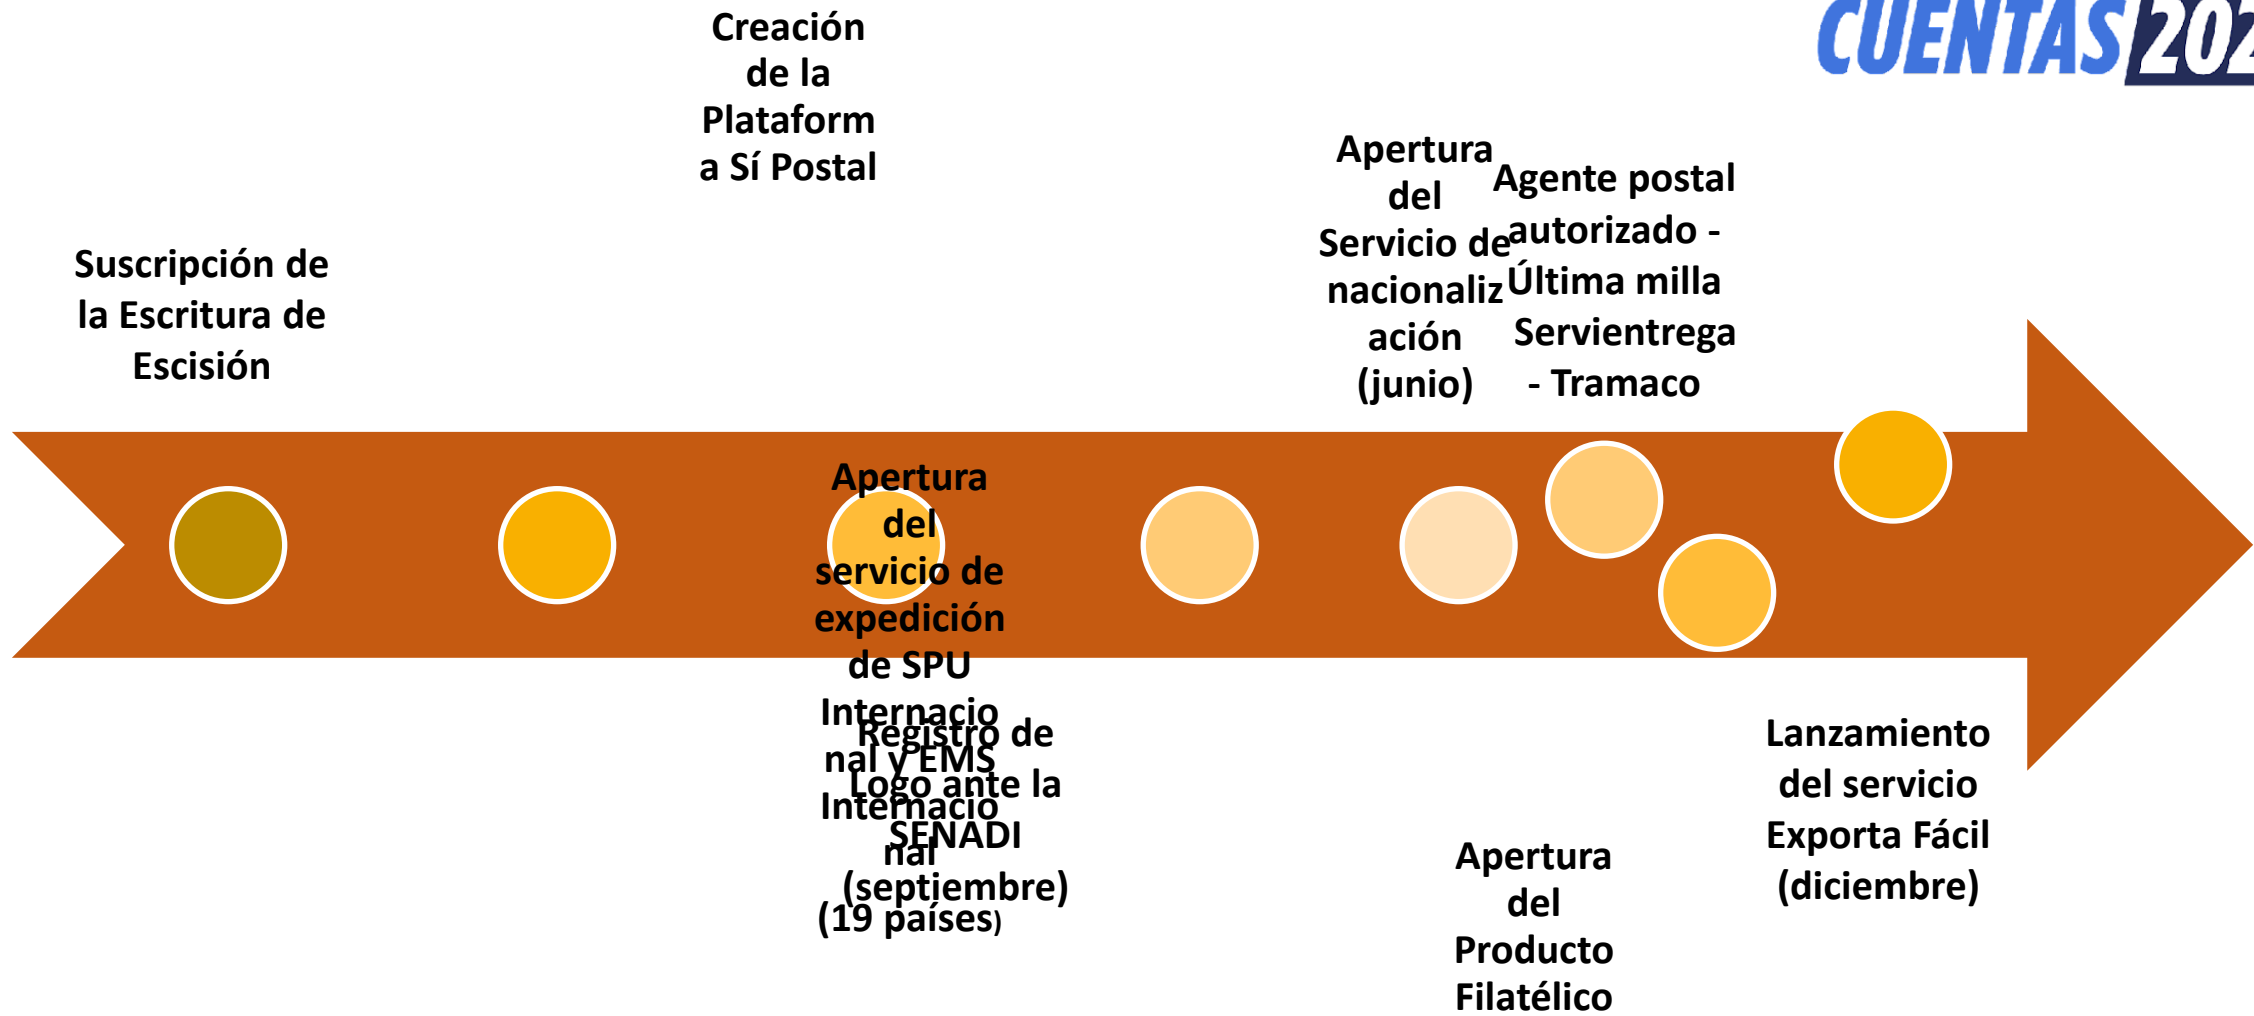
CUENTAS 202

Creación de la Plataforma Sí Postal

Suscripción de la Escritura de Escisión

Apertura del Servicio de nacionalización (junio)

Agente postal autorizado - Última milla Servientrega - Tramaco

Apertura del servicio de expedición de SPU Internacional y EMS Internacional (19 países)

Registro de Logo ante la SENADI (septiembre)

Lanzamiento del servicio Exporta Fácil (diciembre)

Apertura del Producto Filatélico